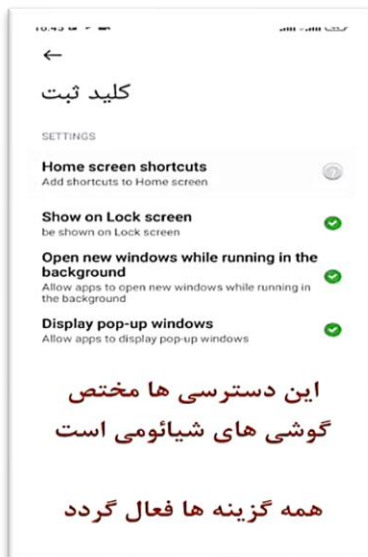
←
کلید ثبت

SETTINGS

Home screen shortcuts
Add shortcuts to Home screen

Show on Lock screen
be shown on Lock screen

Open new windows while running in the background
Allow apps to open new windows while running in the background

Display pop-up windows
Allow apps to display pop-up windows

این دسترسی ها مختص گوشی های شیائومی است

همه گزینه ها فعال گردد